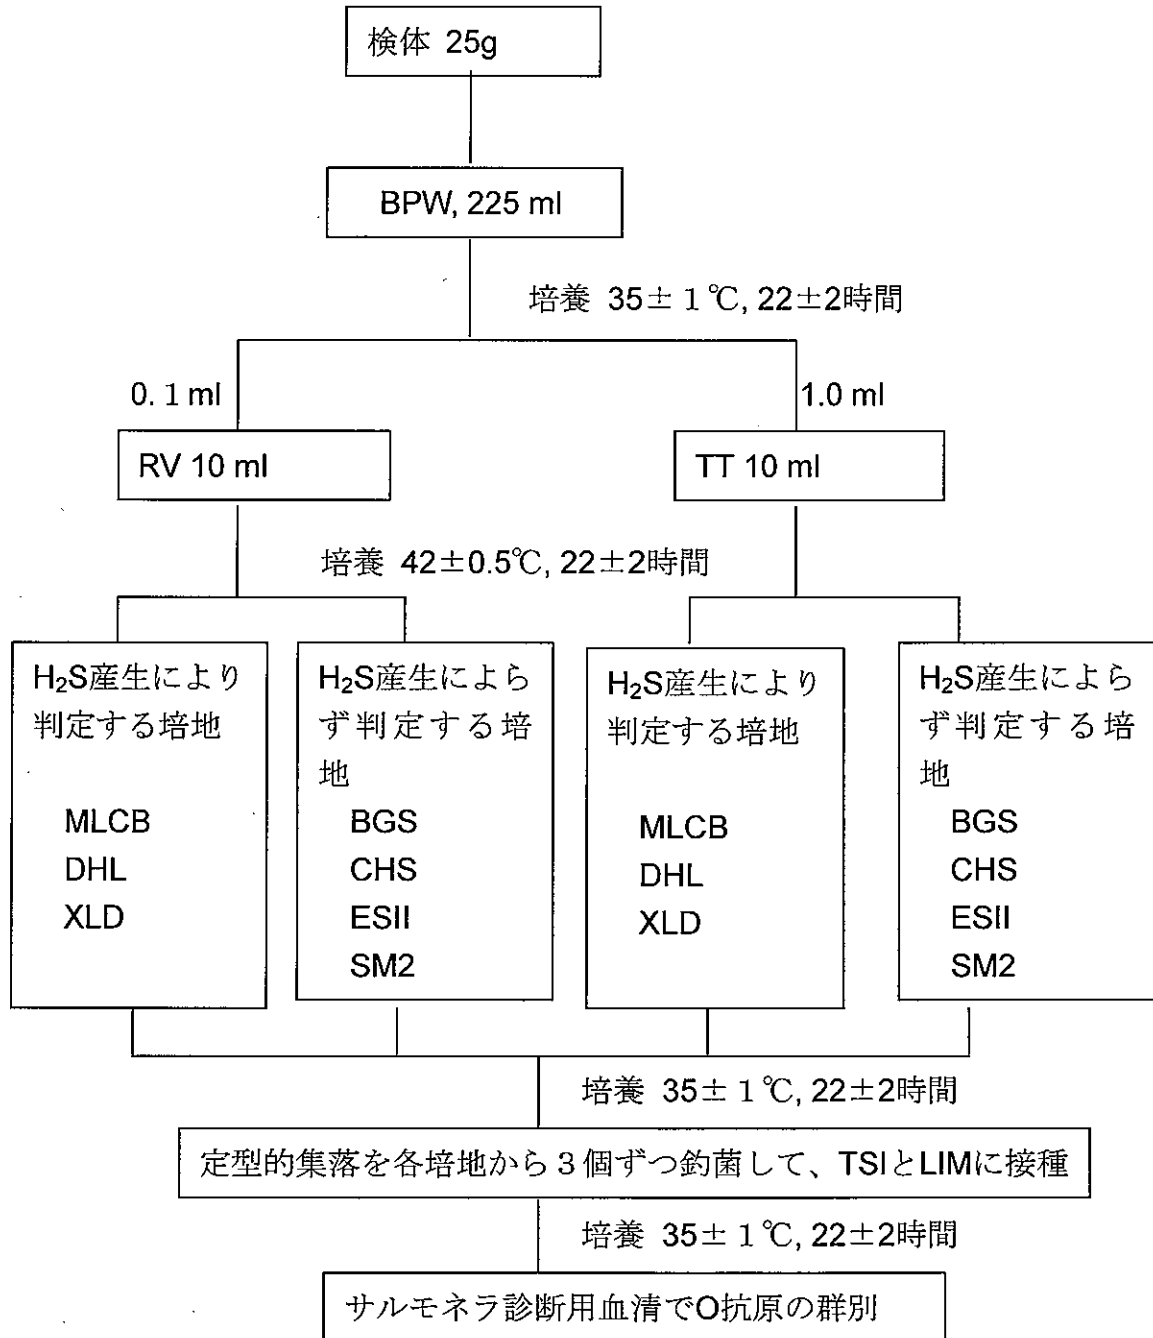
検体 25g

BPW, 225 ml

培養 35±１℃, 22±2時間

0. 1 ml

1.0 ml

RV 10 ml

TT 10 ml

培養 42±0.5℃, 22±2時間

$H_2S$産生により判定する培地

MLCB
DHL
XLD

$H_2S$産生によらず判定する培地

BGS
CHS
ESII
SM2

$H_2S$産生により判定する培地

MLCB
DHL
XLD

$H_2S$産生によらず判定する培地

BGS
CHS
ESII
SM2

培養 35±１℃, 22±2時間

定型的集落を各培地から３個ずつ釣菌して、TSIとLIMに接種

培養 35±１℃, 22±2時間

サルモネラ診断用血清でO抗原の群別